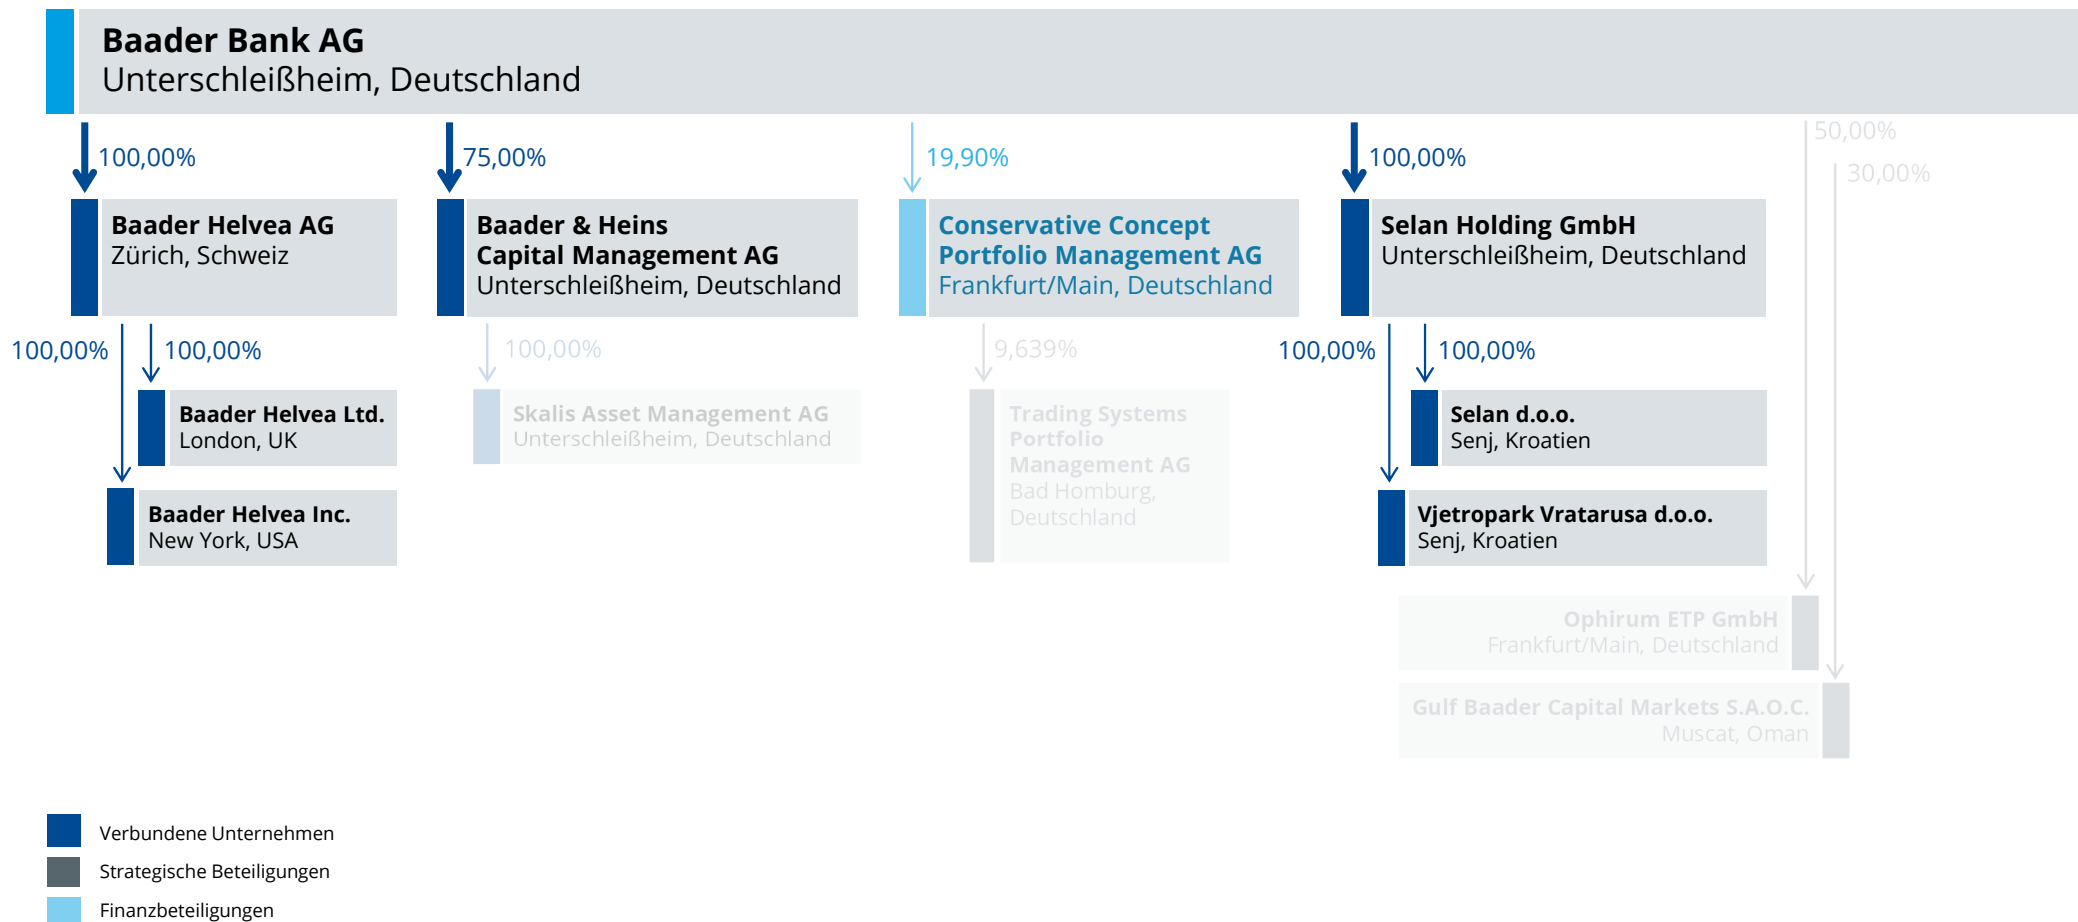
Baader Bank AG
Unterschleißheim, Deutschland

100,00%
Baader Helvea AG
Zürich, Schweiz

100,00%
100,00%
Baader Helvea Ltd.
London, UK

Baader Helvea Inc.
New York, USA

75,00%
Baader & Heins Capital Management AG
Unterschleißheim, Deutschland

100,00%
Skalis Asset Management AG
Unterschleißheim, Deutschland

19,90%
Conservative Concept Portfolio Management AG
Frankfurt/Main, Deutschland

9,639%
Trading Systems Portfolio Management AG
Bad Homburg, Deutschland

100,00%
Selan Holding GmbH
Unterschleißheim, Deutschland

100,00%
100,00%
Selan d.o.o.
Senj, Kroatien

Vjetropark Vratarusa d.o.o.
Senj, Kroatien

50,00%
30,00%
Ophirum ETP GmbH
Frankfurt/Main, Deutschland

Gulf Baader Capital Markets S.A.O.C.
Muscat, Oman

Verbundene Unternehmen
Strategische Beteiligungen
Finanzbeteiligungen